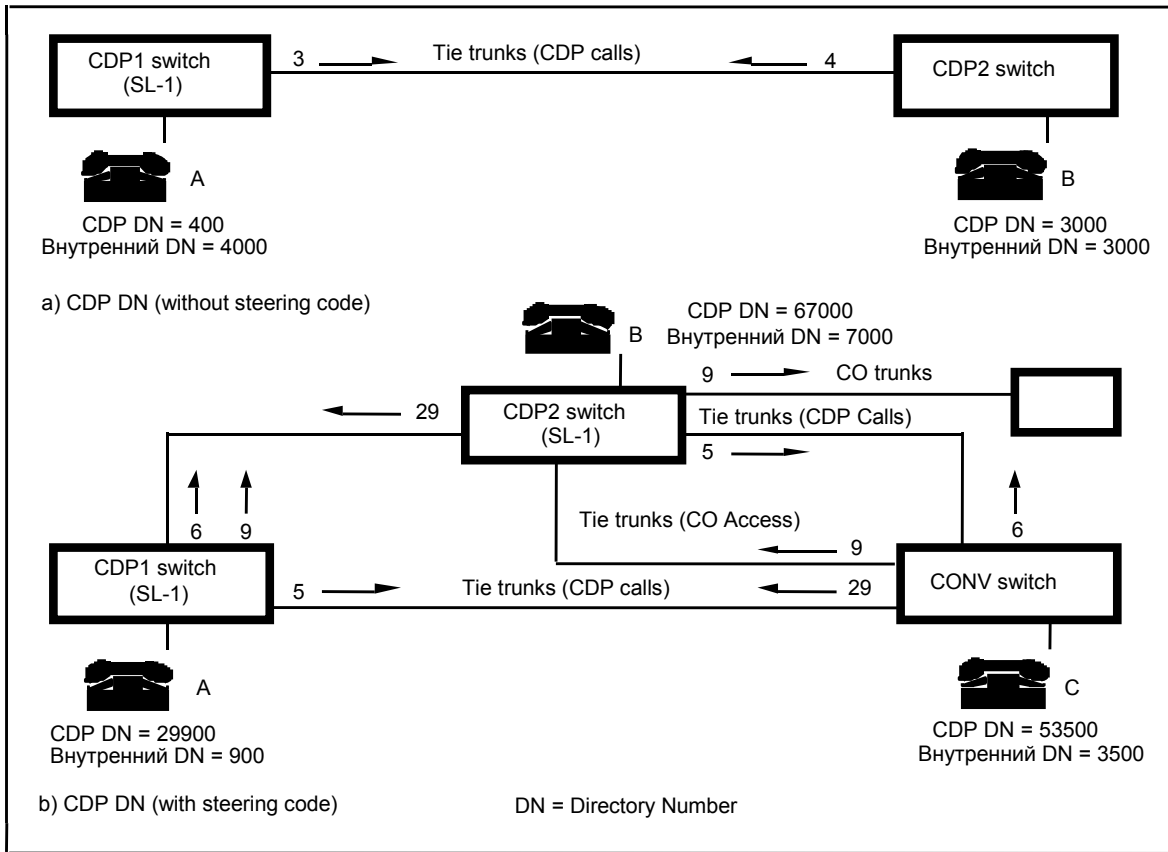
CDP1 switch (SL-1)

3

Tie trunks (CDP calls)

4

CDP2 switch

A

CDP DN = 400
Внутренний DN = 4000

B

CDP DN = 3000
Внутренний DN = 3000

a) CDP DN (without steering code)

B

CDP DN = 67000
Внутренний DN = 7000

9

CO trunks

29

CDP2 switch (SL-1)

Tie trunks (CDP Calls)

5

6

9

Tie trunks (CO Access)

9

6

CDP1 switch (SL-1)

5

Tie trunks (CDP calls)

29

CONV switch

A

CDP DN = 29900
Внутренний DN = 900

C

CDP DN = 53500
Внутренний DN = 3500

b) CDP DN (with steering code)

DN = Directory Number